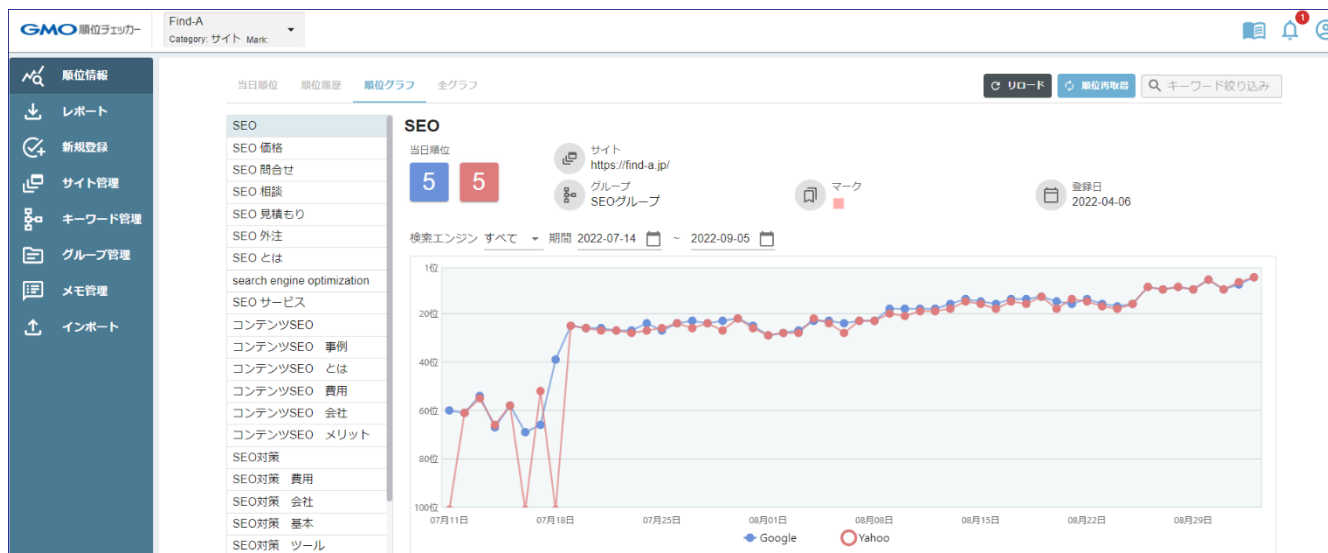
GMO順位チェッカー

Find-A
Category: サイト Mark:

1

順位情報
レポート
新規登録
サイト管理
キーワード管理
グループ管理
メモ管理
インポート

当日順位 順位履歴 順位グラフ 全グラフ

リロード 順位再取得 キーワード絞り込み

SEO
SEO 価格
SEO 問合せ
SEO 相談
SEO 見積もり
SEO 外注
SEO とは
search engine optimization
SEO サービス
コンテンツSEO
コンテンツSEO 事例
コンテンツSEO とは
コンテンツSEO 費用
コンテンツSEO 会社
コンテンツSEO メリット
SEO対策
SEO対策 費用
SEO対策 会社
SEO対策 基本
SEO対策 ツール

SEO

当日順位
5 5

サイト
https://find-a.jp/

グループ
SEOグループ

マーク

登録日
2022-04-06

検索エンジン すべて 期間 2022-07-14 ~ 2022-09-05

1位
20位
40位
60位
80位
100位
07月11日 07月18日 07月25日 08月01日 08月08日 08月15日 08月22日 08月29日

Google Yahoo